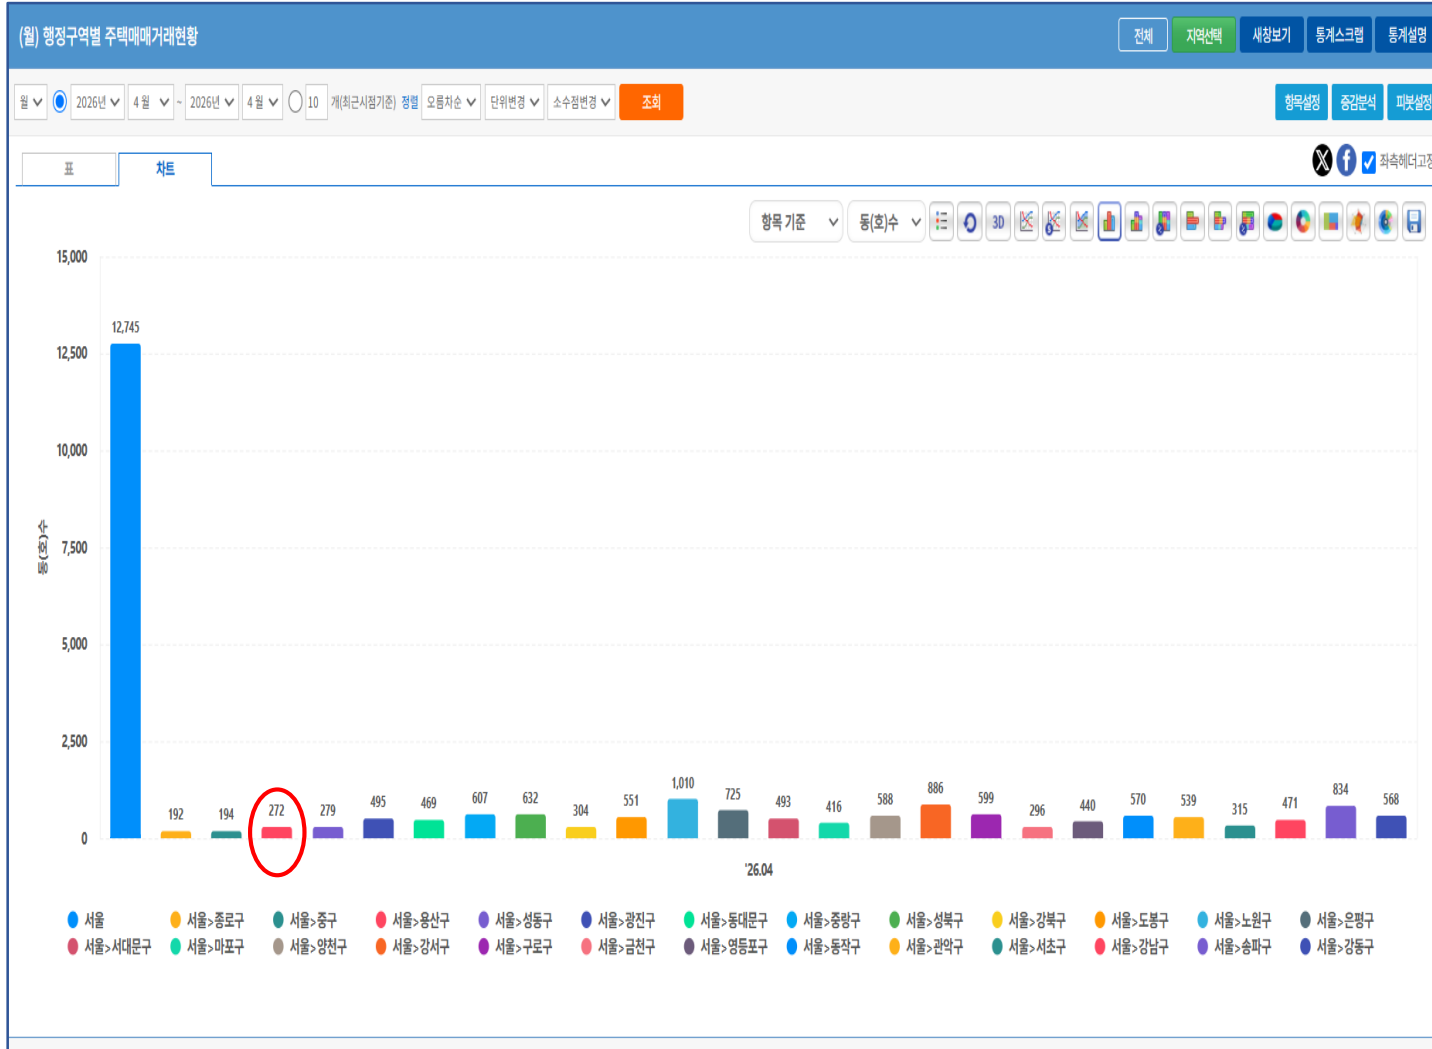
(월) 행정구역별 주택매매거래현황

전체 지역선택 새창보기 통계스크랩 통계설명

월 2026년 4월 ~ 2026년 4월 10 개(최근시점기준) 정렬 오름차순 단위변경 소수점변경 조회

항목설정 증감분석 피봇설정

표 차트

좌측헤더고정

항목 기준 동(호)수

15,000
12,500
10,000
7,500
5,000
2,500
0

동(호)수

12,745
192
194
272
279
495
469
607
632
304
551
1,010
725
493
416
588
886
599
296
440
570
539
315
471
834
568

'26.04

서울 서울>종로구 서울>중구 서울>용산구 서울>성동구 서울>광진구 서울>동대문구 서울>중랑구 서울>성북구 서울>강북구 서울>도봉구 서울>노원구 서울>은평구 서울>서대문구 서울>마포구 서울>양천구 서울>강서구 서울>구로구 서울>금천구 서울>영등포구 서울>동작구 서울>관악구 서울>서초구 서울>강남구 서울>송파구 서울>강동구